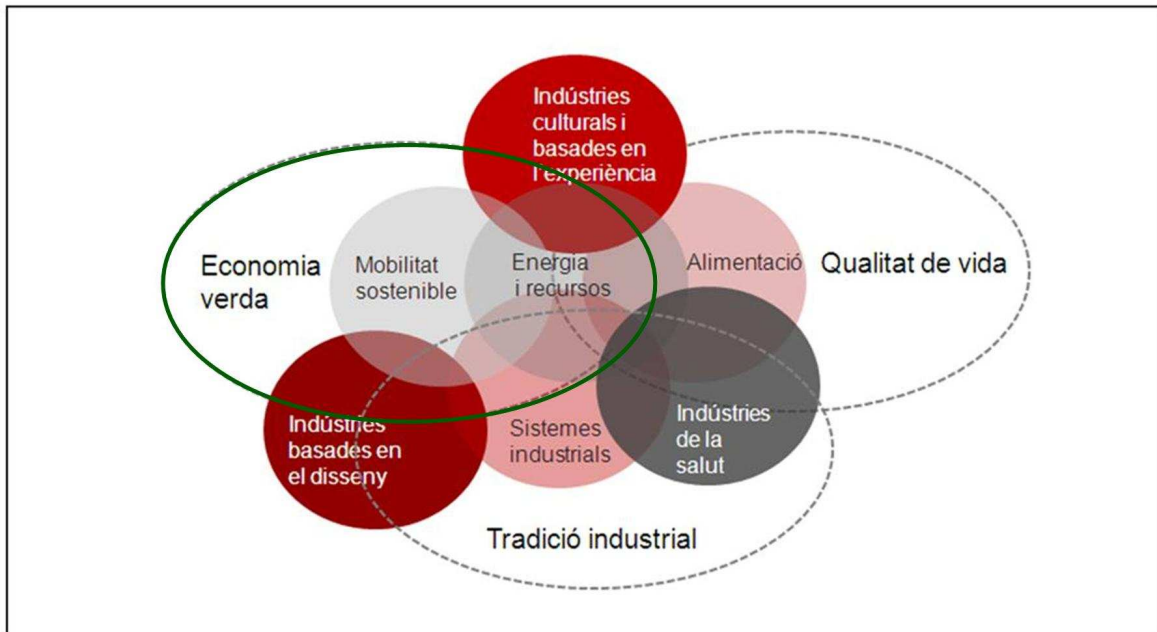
Indústries culturals i basades en l'experiència

Economia verda

Mobilitat sostenible

Energia i recursos

Alimentació

Qualitat de vida

Indústries basades en el disseny

Sistemes industrials

Indústries de la salut

Tradició industrial